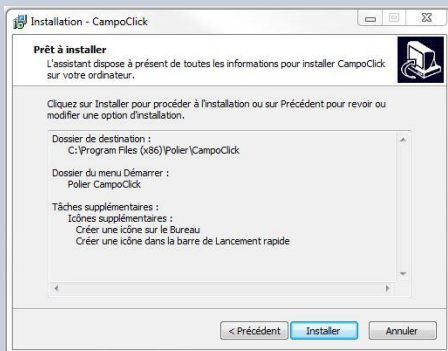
Installation - CampoClick

Prêt à installer
L'assistant dispose à présent de toutes les informations pour installer CampoClick sur votre ordinateur.

Cliquez sur Installer pour procéder à l'installation ou sur Précédent pour revoir ou modifier une option d'installation.

Dossier de destination :
C:\Program Files (x86)\Polier\CampoClick

Dossier du menu Démarrer :
Polier CampoClick

Tâches supplémentaires :
Icônes supplémentaires :
Créer une icône sur le Bureau
Créer une icône dans la barre de Lancement rapide

< Précédent
Installer
Annuler